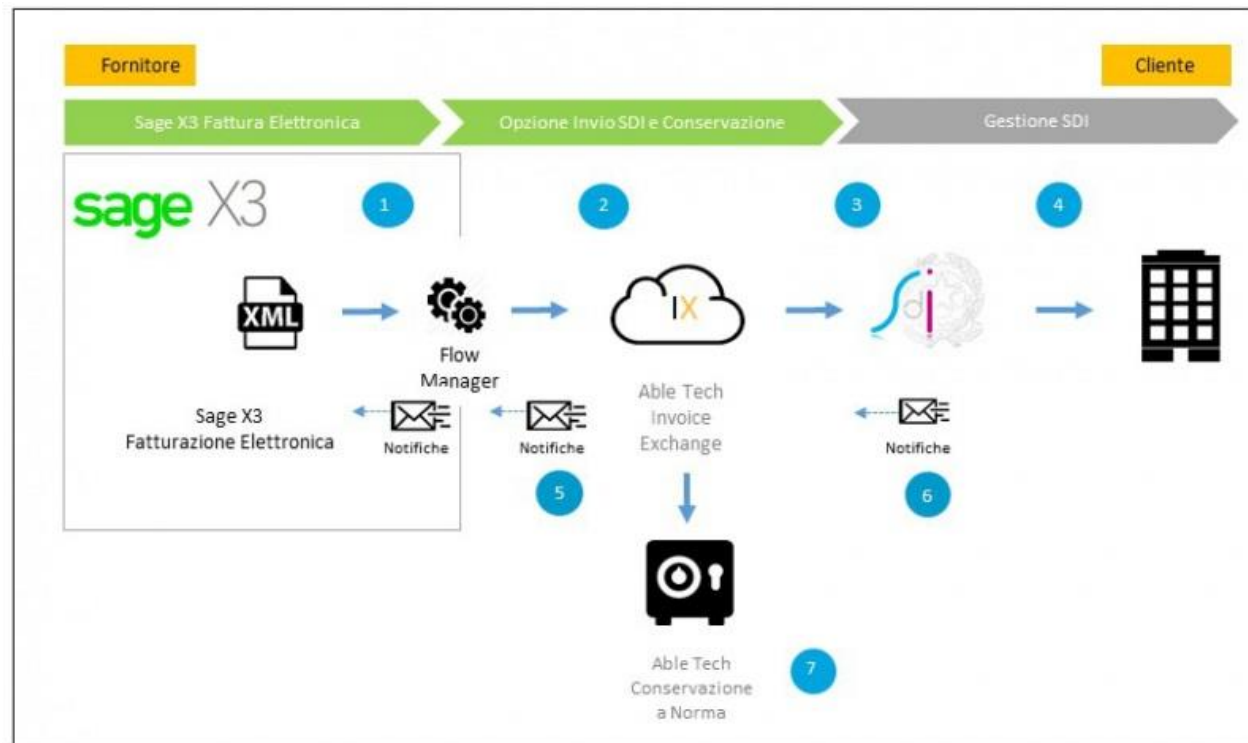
Fornitore

Cliente

Sage X3 Fattura Elettronica

Opzione Invio SDI e Conservazione

Gestione SDI

sage X3

1

2

3

4

XML

Flow Manager

IX

sdi

Sage X3 Fatturazione Elettronica

Notifiche

Notifiche

Able Tech Invoice Exchange

Notifiche

5

6

Able Tech Conservazione a Norma

7